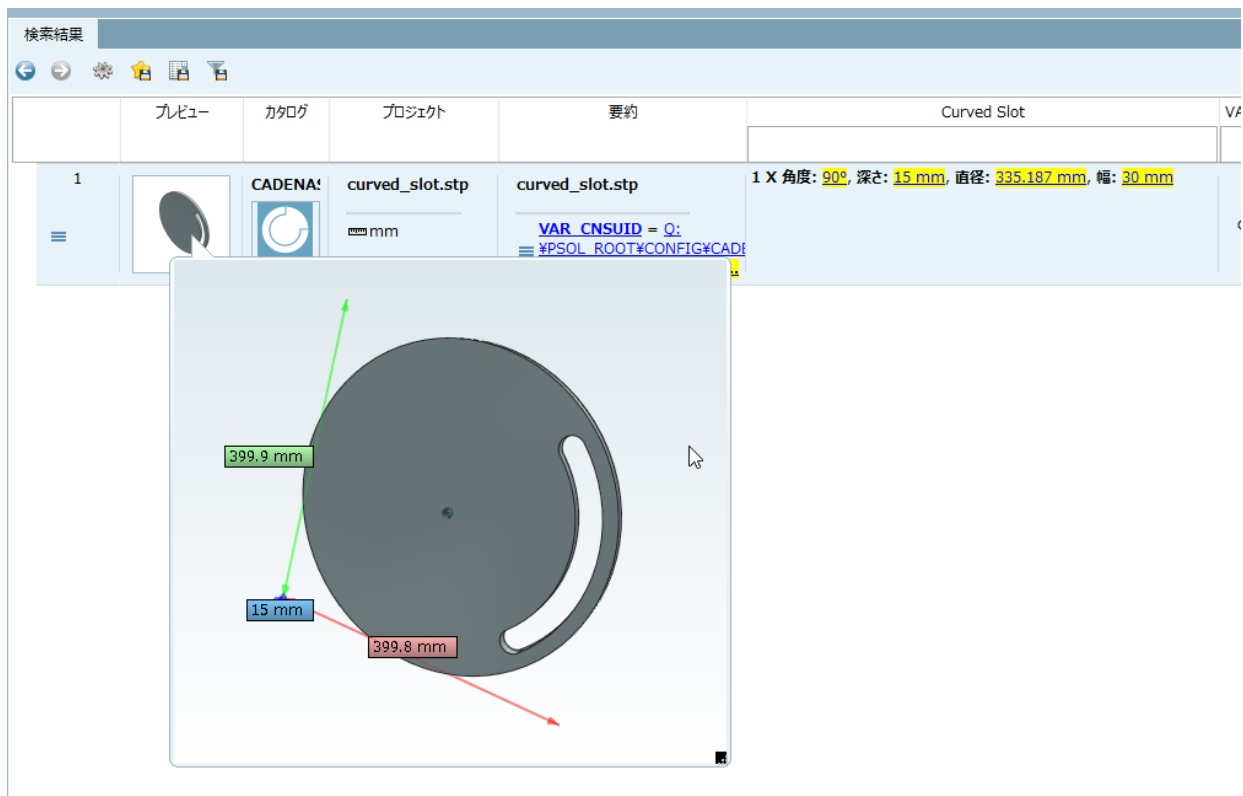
検索結果

| | プレビュー | カタログ | プロジェクト | 要約 | Curved Slot | VA |
|---|---|---|---|---|---|---|
| 1 | | CADENA | curved_slot.stp mm | curved_slot.stp VAR_CNSUID = Q: ¥PSOL_ROOT¥CONFIG¥CADE | 1 X 角度: 90º, 深さ: 15 mm, 直径: 335.187 mm, 幅: 30 mm | |

399.9 mm
15 mm
399.8 mm